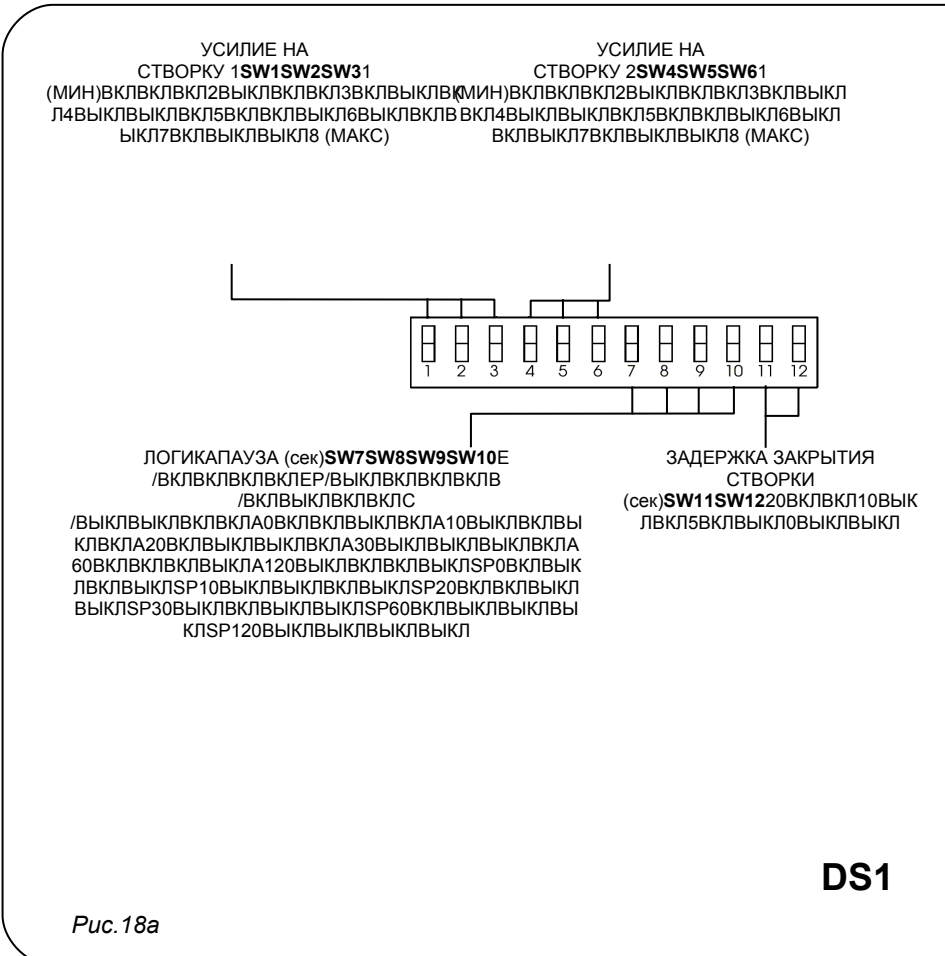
УСИЛИЕ НА СТВОРКУ 1**SW1SW2SW3**1 (МИН)ВКЛВКЛВКЛ2ВЫКЛВКЛВКЛ3ВКЛВЫКЛВКЛ4ВЫКЛВЫКЛВКЛ5ВКЛВКЛВЫКЛ6ВЫКЛВКЛВЫКЛ7ВКЛВЫКЛВЫКЛ8 (МАКС)

УСИЛИЕ НА СТВОРКУ 2**SW4SW5SW6**1 (МИН)ВКЛВКЛВКЛ2ВЫКЛВКЛВКЛ3ВКЛВЫКЛВКЛ4ВЫКЛВЫКЛВКЛ5ВКЛВКЛВЫКЛ6ВЫКЛВКЛВЫКЛ7ВКЛВЫКЛВЫКЛ8 (МАКС)

1 2 3 4 5 6 7 8 9 10 11 12

ЛОГИКАПАУЗА (сек)**SW7SW8SW9SW10**Е /ВКЛВКЛВКЛВКЛЕР/ВЫКЛВКЛВКЛВКЛВ /ВКЛВЫКЛВКЛВКЛС /ВЫКЛВЫКЛВКЛВКЛА0ВКЛВКЛВЫКЛВКЛА10ВЫКЛВКЛВЫКЛВКЛА20ВКЛВЫКЛВЫКЛВКЛА30ВЫКЛВЫКЛВЫКЛВКЛА60ВКЛВКЛВКЛВЫКЛА120ВЫКЛВКЛВКЛВЫКЛSP0ВКЛВЫКЛВКЛВЫКЛSP10ВЫКЛВЫКЛВКЛВЫКЛSP20ВКЛВКЛВЫКЛВЫКЛSP30ВЫКЛВКЛВЫКЛВЫКЛSP60ВКЛВЫКЛВЫКЛВЫКЛSP120ВЫКЛВЫКЛВЫКЛВЫКЛ

ЗАДЕРЖКА ЗАКРЫТИЯ СТВОРКИ (сек)**SW11SW12**20ВКЛВКЛ10ВЫКЛВКЛ5ВКЛВЫКЛ0ВЫКЛВЫКЛ

**DS1**

*Рис.18а*